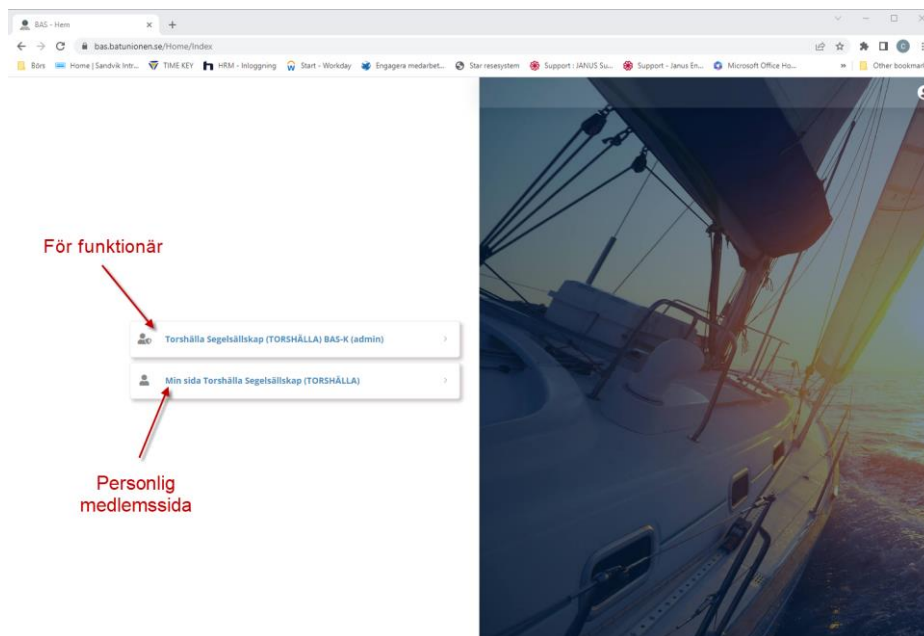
BAS - Hem ×
bas.batunionen.se/Home/Index
Börs | Home | Sandvik Intr... | TIME KEY | HRM - Inloggning | Start - Workday | Engagera medarbet... | Star resesystem | Support : JANUS Su... | Support - Janus En... | Microsoft Office Ho... | » | Other bookmarks

För funktionär

Torshälla Segelsällskap (TORSHÄLLA) BAS-K (admin)

Min sida Torshälla Segelsällskap (TORSHÄLLA)

Personlig medlemssida